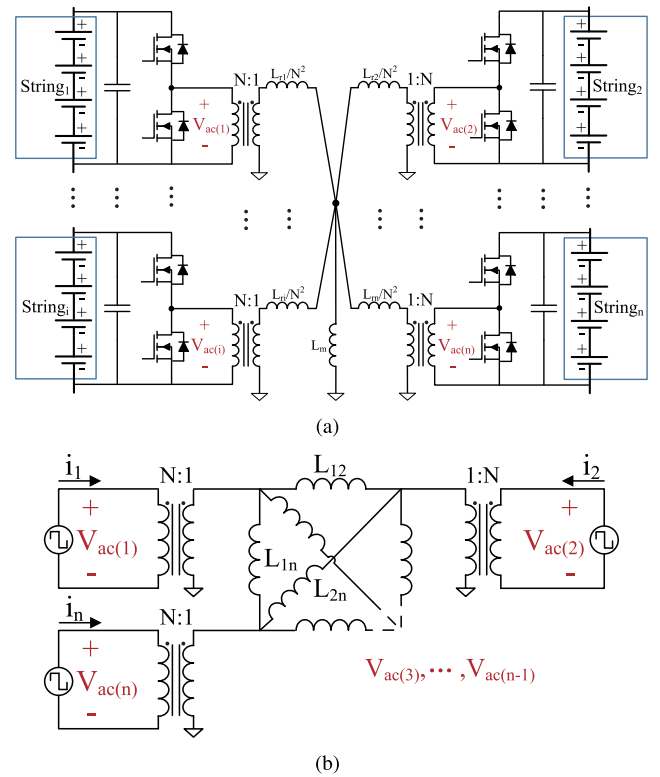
String$_1$

N:1

$L_{r1}/N^2$

+
$V_{ac(1)}$
-

$L_{r2}/N^2$

1:N

+
$V_{ac(2)}$
-

String$_2$

String$_i$

N:1

$L_{ri}/N^2$

+
$V_{ac(i)}$
-

$L_m$

$L_{rn}/N^2$

1:N

+
$V_{ac(n)}$
-

String$_n$

(a)

$i_1$

N:1

+
$V_{ac(1)}$
-

$L_{12}$

$L_{1n}$

$L_{2n}$

1:N

$i_2$

+
$V_{ac(2)}$
-

$i_n$

N:1

+
$V_{ac(n)}$
-

$V_{ac(3)}, \cdots, V_{ac(n-1)}$

(b)